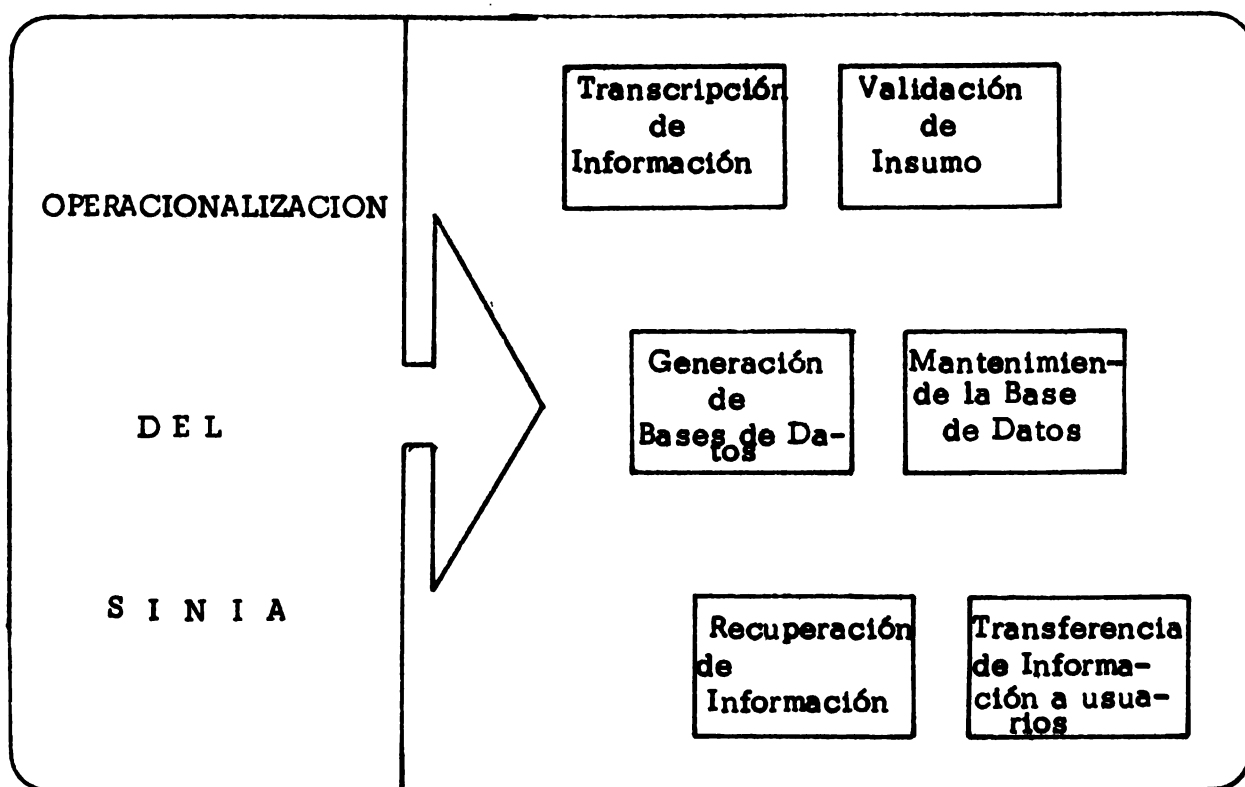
OPERACIONALIZACION

D E L

S I N I A

Transcripción de Información

Validación de Insumo

Generación de Bases de Datos

Mantenimiende la Base de Datos

Recuperación de Información

Transferencia de Información a usuarios